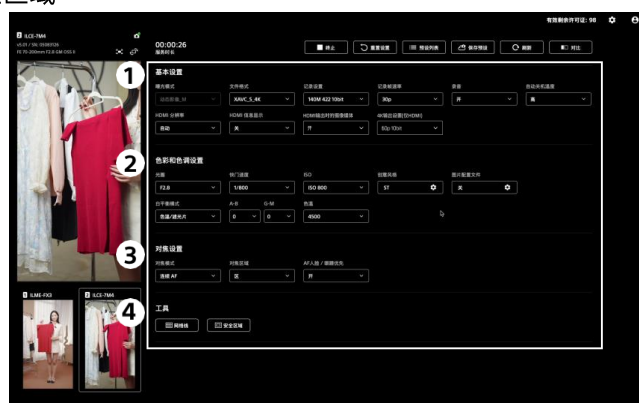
有效剩余许可证: 98

ILCE-7M4
v0.01 / SN: 05883126
FE 70-200mm F2.8 GM OSS II

00:00:26
录制时长

停止
重置设置
预设列表
保存预设
刷新
对比

1
基本设置
曝光模式
自动影像, 快
文件格式
XAVC S 4K
记录设置
140M 422 10bit
记录帧速率
30p
录音
开
自动关机温度
高
HDMI 分辨率
自动
HDMI 信息显示
关
HDMI输出时的摄像模块
开
4K输出设置(仅HDMI)
60p 10bit

2
色彩和色调设置
光圈
F2.8
快门速度
1/800
ISO
ISO 800
创意风格
ST
图片配置文件
关
白平衡模式
色温/滤光片
A-B
0
G-M
0
色温
4500

3
对焦设置
对焦模式
连续 AF
对焦区域
宽
AF人脸 / 眼睛优先
开

4
工具
网格线
安全区域

ILME-FX3
ILCE-7M4